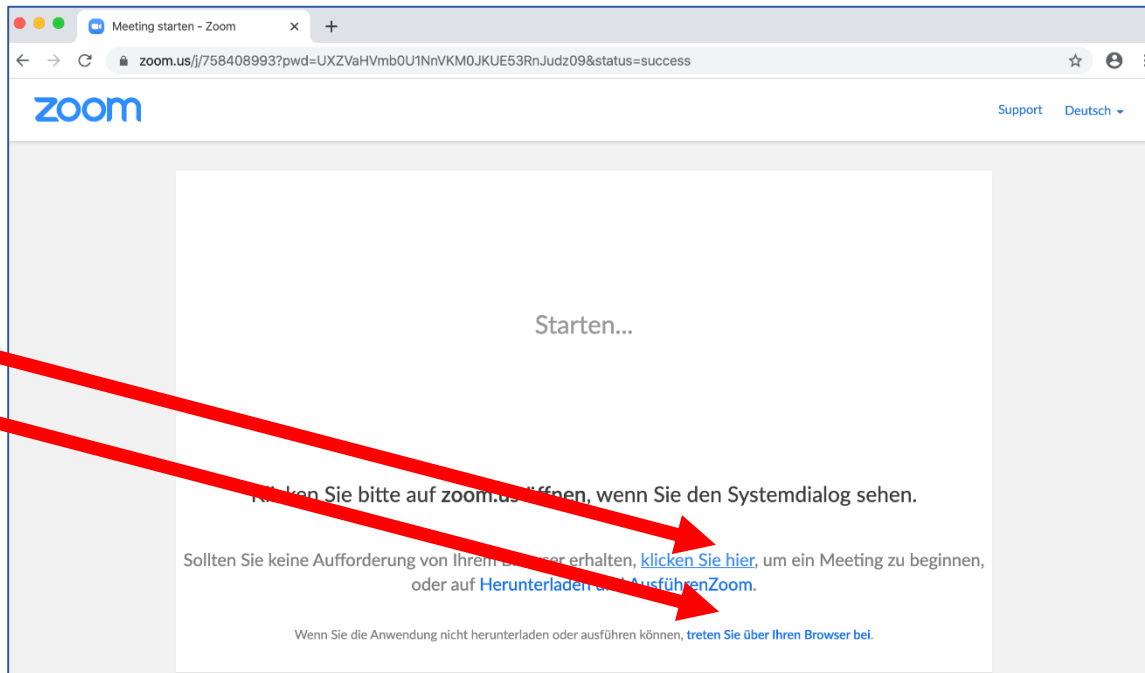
Meeting starten - Zoom ×
+
zoom.us/j/758408993?pwd=UXZVaHVmb0U1NnVKM0JKUE53RnJudz09&status=success

zoom
Support Deutsch

Starten...

K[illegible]ken Sie bitte auf zoom.us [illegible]ffnen, wenn Sie den Systemdialog sehen.

Sollten Sie keine Aufforderung von Ihrem B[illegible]ser erhalten, klicken Sie hier, um ein Meeting zu beginnen, oder auf Herunterladen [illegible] AusführenZoom.

Wenn Sie die Anwendung nicht herunterladen oder ausführen können, treten Sie über Ihren Browser bei.